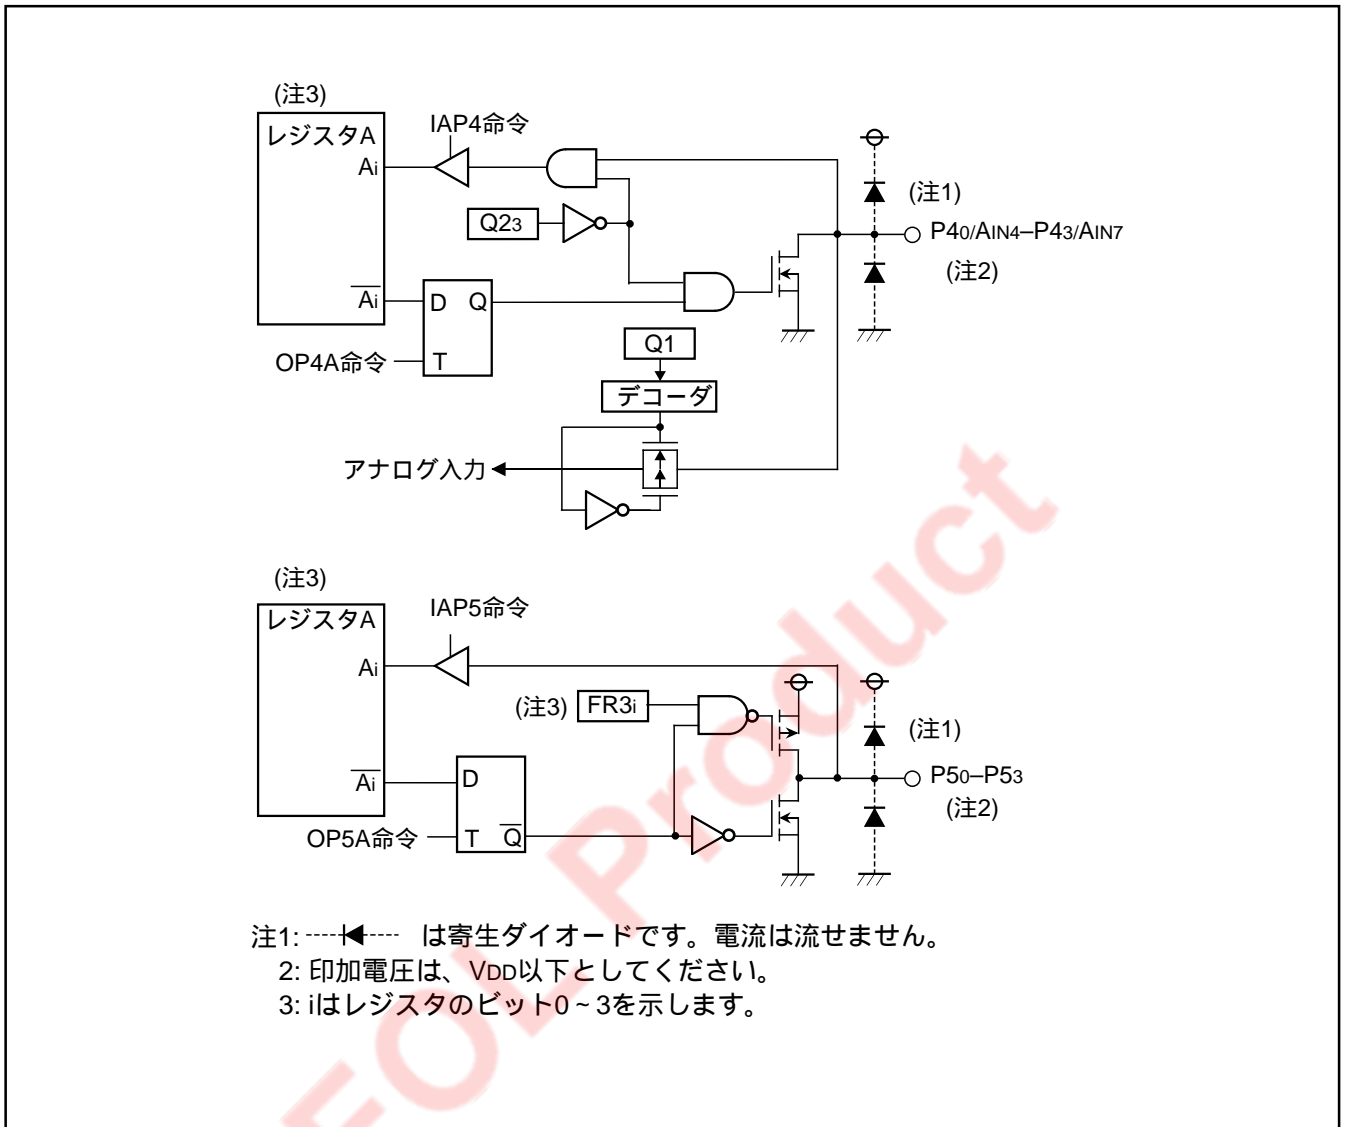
(注3)
レジスタA
Ai
IAP4命令
(注1)
Q2$_3$
P4$_0$/AIN$_4$–P4$_3$/AIN$_7$
(注2)
$\overline{Ai}$
D Q
OP4A命令
T
Q1
デコーダ
アナログ入力

(注3)
レジスタA
IAP5命令
Ai
(注3) FR3$_i$
(注1)
$\overline{Ai}$
D
P5$_0$–P5$_3$
(注2)
OP5A命令
T $\overline{Q}$

EOL Product

注1: は寄生ダイオードです。電流は流せません。
2: 印加電圧は、VDD以下としてください。
3: iはレジスタのビット0 ~ 3を示します。